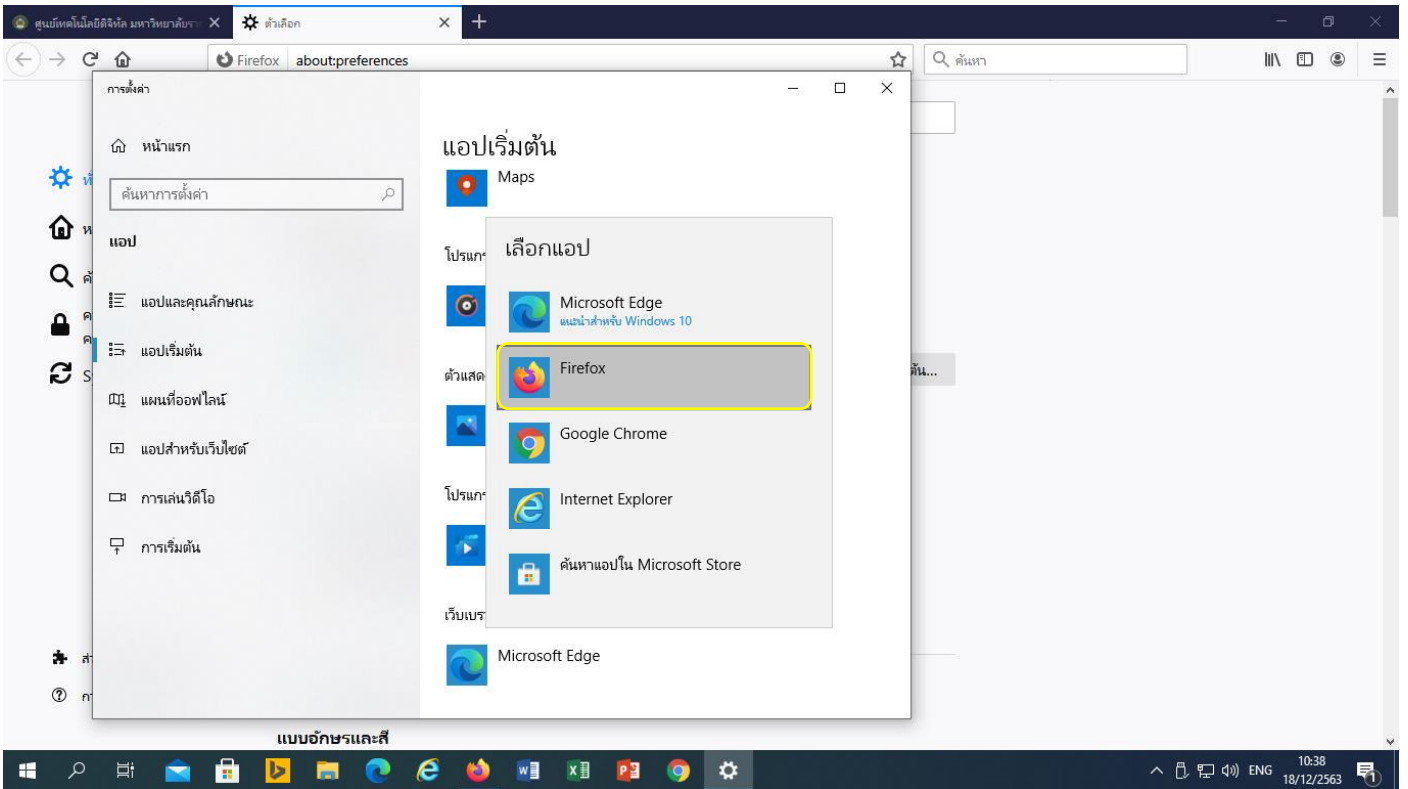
ศูนย์เทคโนโลยีดิจิทัล มหาวิทยาลัยรา
ตัวเลือก
Firefox about:preferences
ค้นหา
การตั้งค่า
หน้าแรก
ค้นหาการตั้งค่า
แอป
แอปและคุณลักษณะ
แอปเริ่มต้น
แผนที่ออฟไลน์
แอปสำหรับเว็บไซต์
การเล่นวิดีโอ
การเริ่มต้น
แอปเริ่มต้น
Maps
โปรแก
ตัวแสด
โปรแก
เว็บเบร
Microsoft Edge
เลือกแอป
Microsoft Edge
แนะนำสำหรับ Windows 10
Firefox
Google Chrome
Internet Explorer
ค้นหาแอปใน Microsoft Store
ต้น...
แบบอักษรและสี
ENG
10:38
18/12/2563